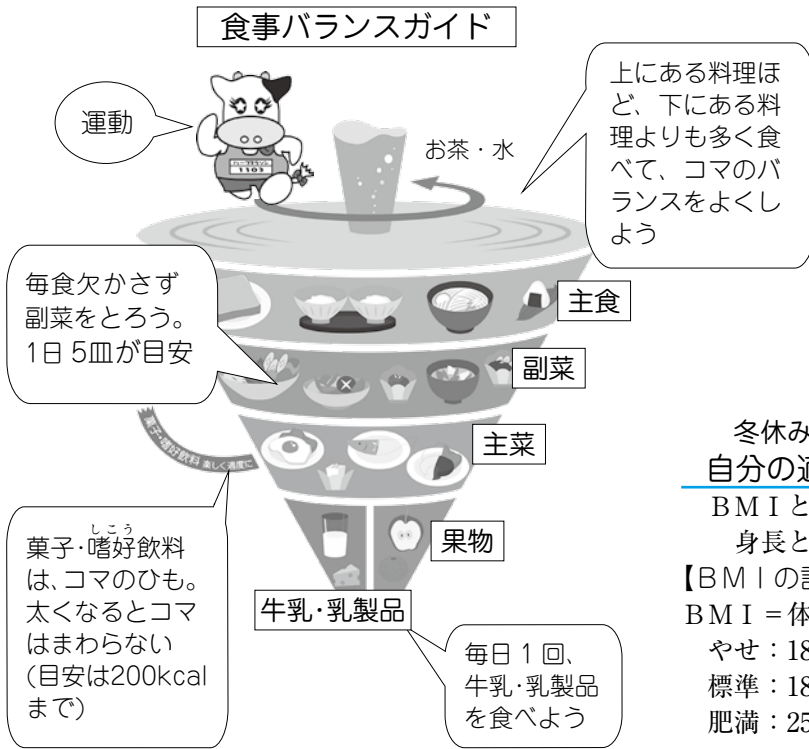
食事バランスガイド

運動

上にある料理ほど、下にある料理よりも多く食べて、コマのバランスをよくしよう

お茶・水

毎食欠かさず副菜をとろう。1日 5皿が目安

主食

副菜

菓子・嗜好飲料 楽しく適度に

主菜

菓子·嗜好飲料は、コマのひも。太くなるとコマはまわらない(目安は200kcalまで)

果物

牛乳·乳製品

毎日１回、牛乳·乳製品を食べよう

冬休み
自分の適
ＢＭＩと
身長と
【ＢＭＩの計
ＢＭＩ＝体
やせ：18
標準：18
肥満：25